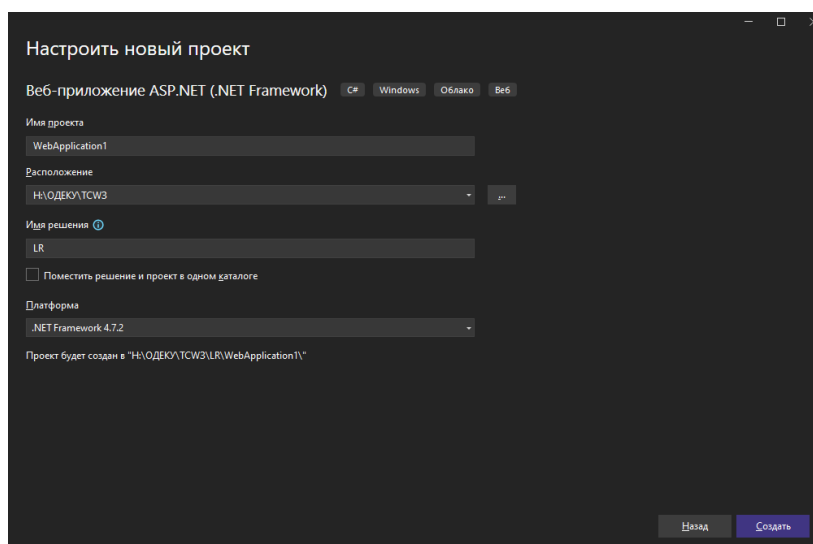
Настроить новый проект

Веб-приложение ASP.NET (.NET Framework) C# Windows Облако Веб

Имя проекта
WebApplication1

Расположение
H:\ОДЕКУ\TCW3

...

Имя решения
LR

Поместить решение и проект в одном каталоге

Платформа
.NET Framework 4.7.2

Проект будет создан в "H:\ОДЕКУ\TCW3\LR\WebApplication1\"

Назад

Создать